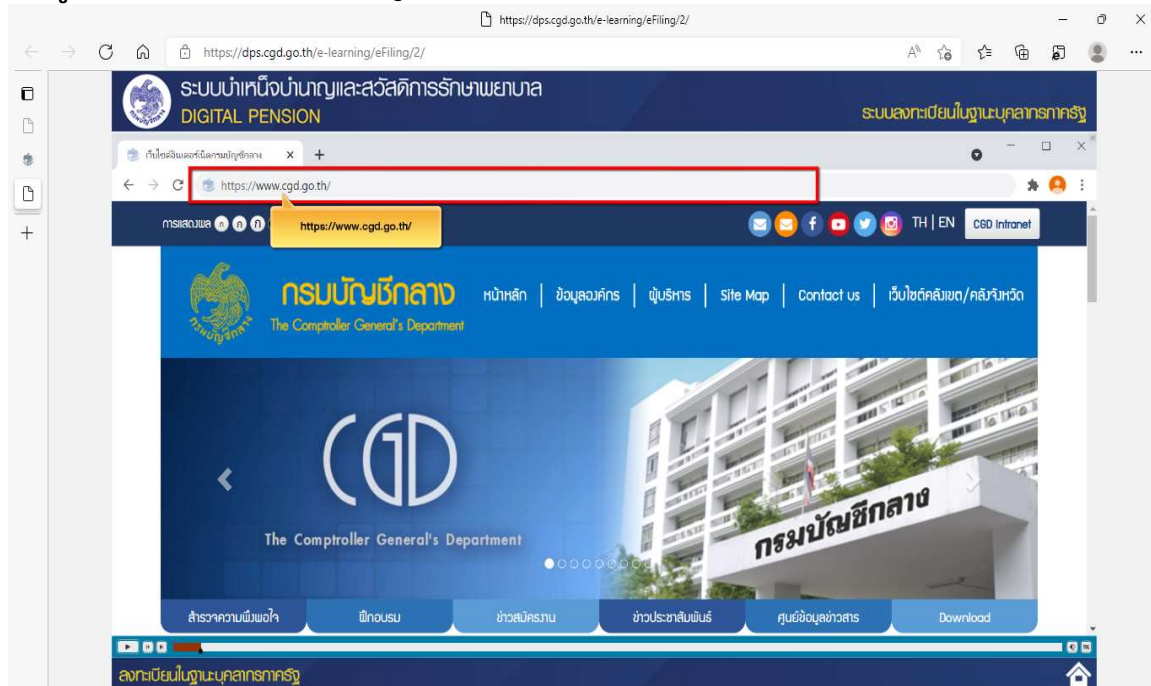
https://dps.cgd.go.th/e-learning/eFiling/2/

https://dps.cgd.go.th/e-learning/eFiling/2/

ระบบบำเหน็จบำนาญและสวัสดิการรักษาพยาบาล
DIGITAL PENSION

ระบบลงทะเบียนในฐานะบุคลากรภาครัฐ

เว็บไซต์อินเตอร์เน็ตกรมบัญชีกลาง

https://www.cgd.go.th/

การแสดงผล

https://www.cgd.go.th/

TH | EN

CGD Intranet

กรมบัญชีกลาง
The Comptroller General's Department

หน้าหลัก | ข้อมูลองค์กร | ผู้บริหาร | Site Map | Contact us | เว็บไซต์คลังเขต/คลังจังหวัด

CGD
The Comptroller General's Department

กรมบัญชีกลาง

สำรวจความพึงพอใจ | ฝึกอบรม | ข่าวสมัครงาน | ข่าวประชาสัมพันธ์ | ศูนย์ข้อมูลข่าวสาร | Download

ลงทะเบียนในฐานะบุคลากรภาครัฐ